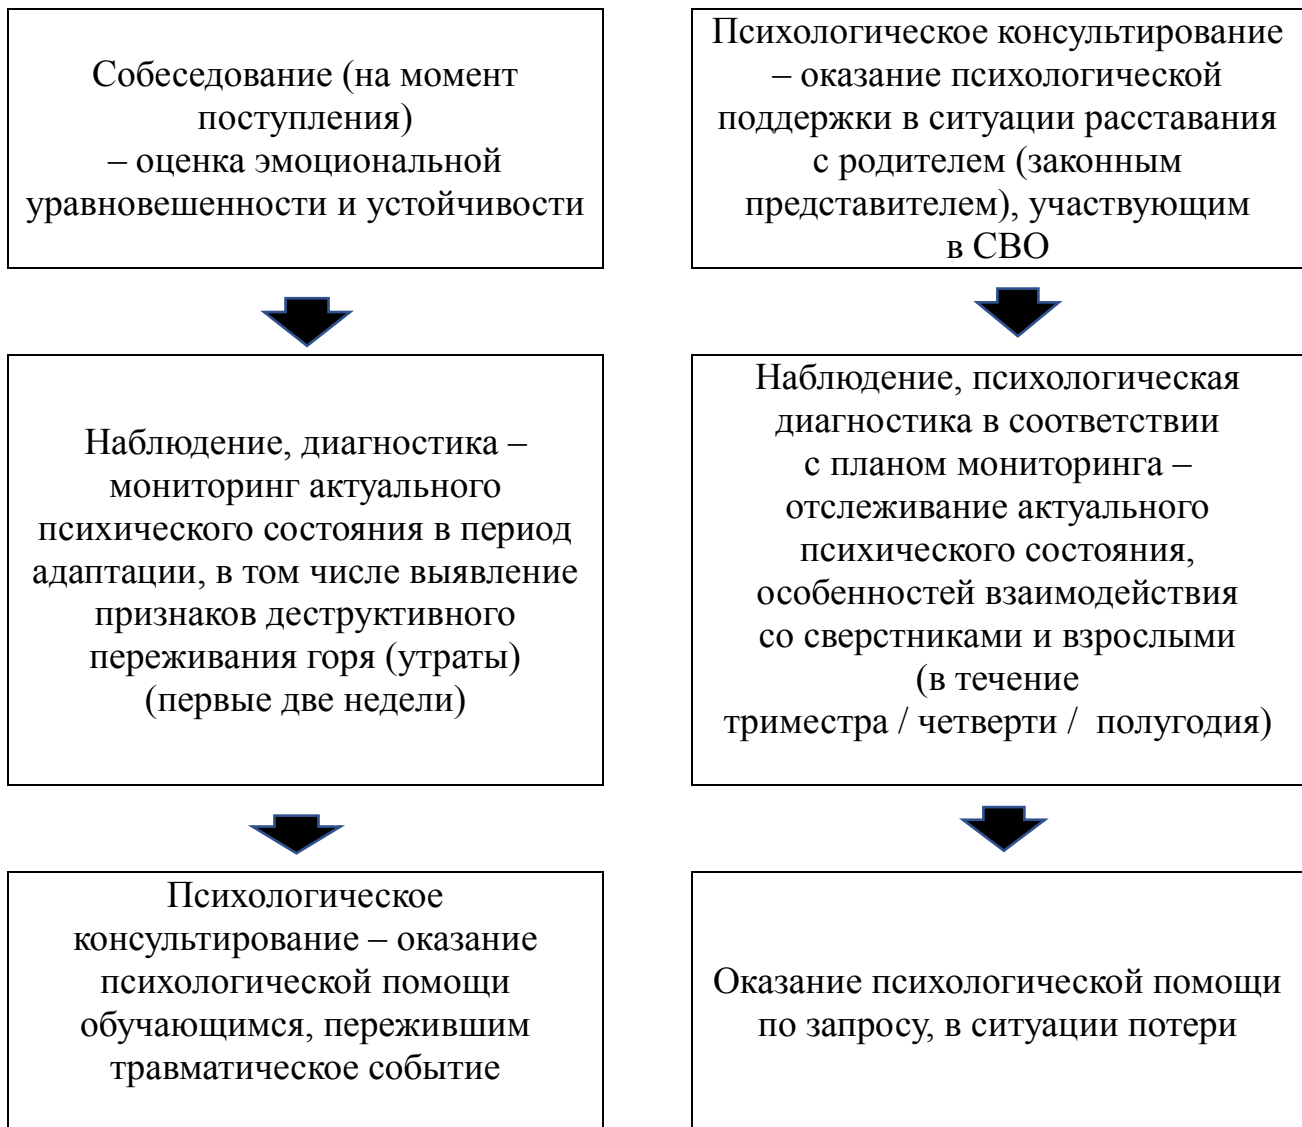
Собеседование (на момент поступления)
– оценка эмоциональной уравновешенности и устойчивости

Наблюдение, диагностика – мониторинг актуального психического состояния в период адаптации, в том числе выявление признаков деструктивного переживания горя (утраты) (первые две недели)

Психологическое консультирование – оказание психологической помощи обучающимся, пережившим травматическое событие

Психологическое консультирование – оказание психологической поддержки в ситуации расставания с родителем (законным представителем), участвующим в СВО

Наблюдение, психологическая диагностика в соответствии с планом мониторинга – отслеживание актуального психического состояния, особенностей взаимодействия со сверстниками и взрослыми (в течение триместра / четверти / полугодия)

Оказание психологической помощи по запросу, в ситуации потери